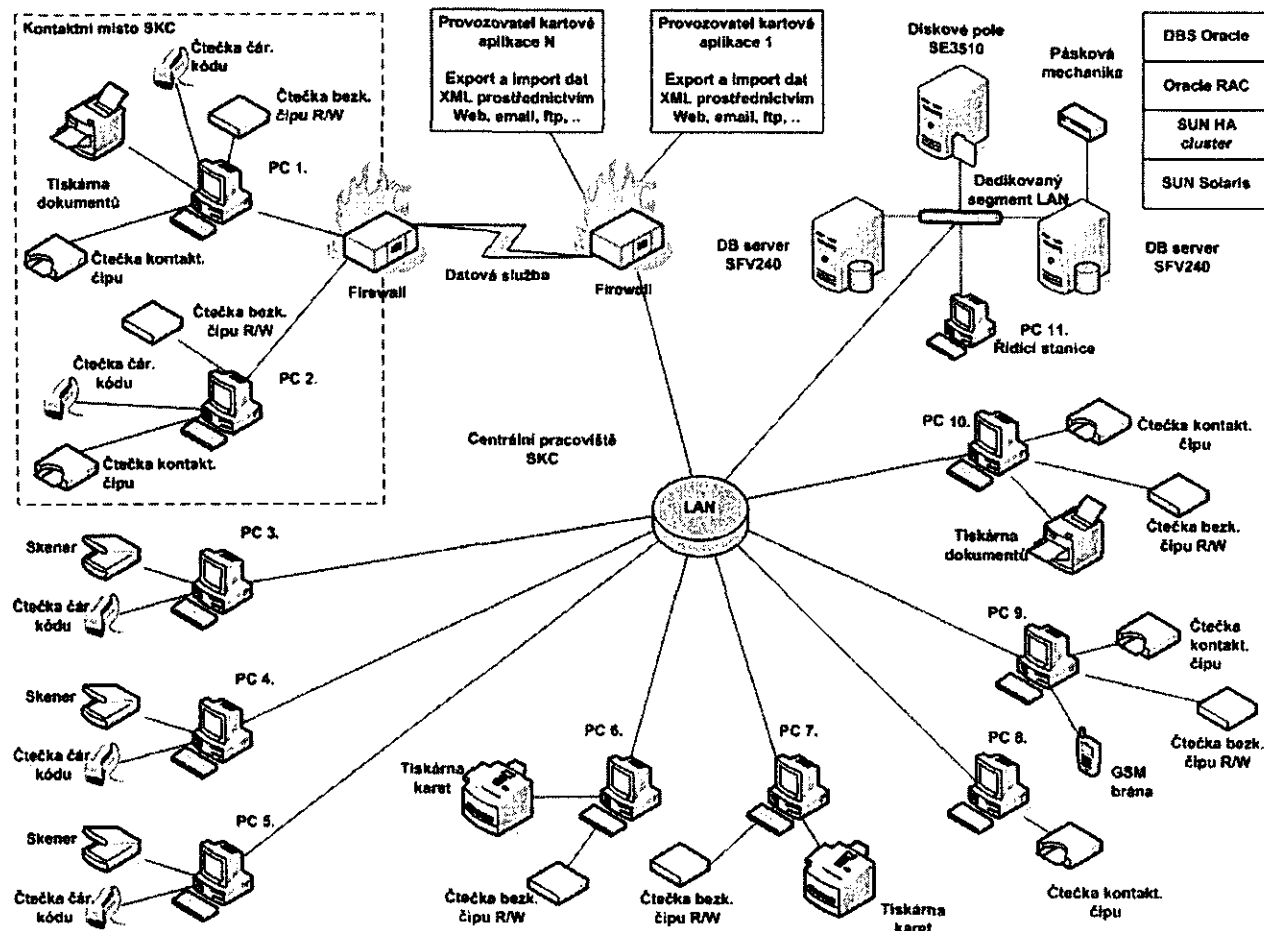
Kontaktní místo SKC

Čtečka čár. kódu

Čtečka bezk. čipu R/W

Tiskárna dokumentů

PC 1.

Čtečka kontakt. čipu

Čtečka bezk. čipu R/W

Čtečka čár. kódu

PC 2.

Čtečka kontakt. čipu

Firewall

Datová služba

Provozovatel kartové aplikace N

Export a import dat XML prostřednictvím Web, email, ftp, ..

Provozovatel kartové aplikace 1

Export a import dat XML prostřednictvím Web, email, ftp, ..

Firewall

Diskové pole SE3510

Pásková mechanika

Dedikovaný segment LAN

DB server SFV240

DB server SFV240

PC 11. Řídicí stanice

DBS Oracle

Oracle RAC

SUN HA cluster

SUN Solaris

Centrální pracoviště SKC

LAN

PC 10.

Čtečka kontakt. čipu

Tiskárna dokumentů

Čtečka bezk. čipu R/W

PC 3.

Skener

Čtečka čár. kódu

PC 4.

Skener

Čtečka čár. kódu

PC 5.

Skener

Čtečka čár. kódu

PC 6.

Tiskárna karet

Čtečka bezk. čipu R/W

PC 7.

Čtečka bezk. čipu R/W

Tiskárna karet

PC 8.

Čtečka kontakt. čipu

PC 9.

Čtečka kontakt. čipu

GSM brána

Čtečka bezk. čipu R/W